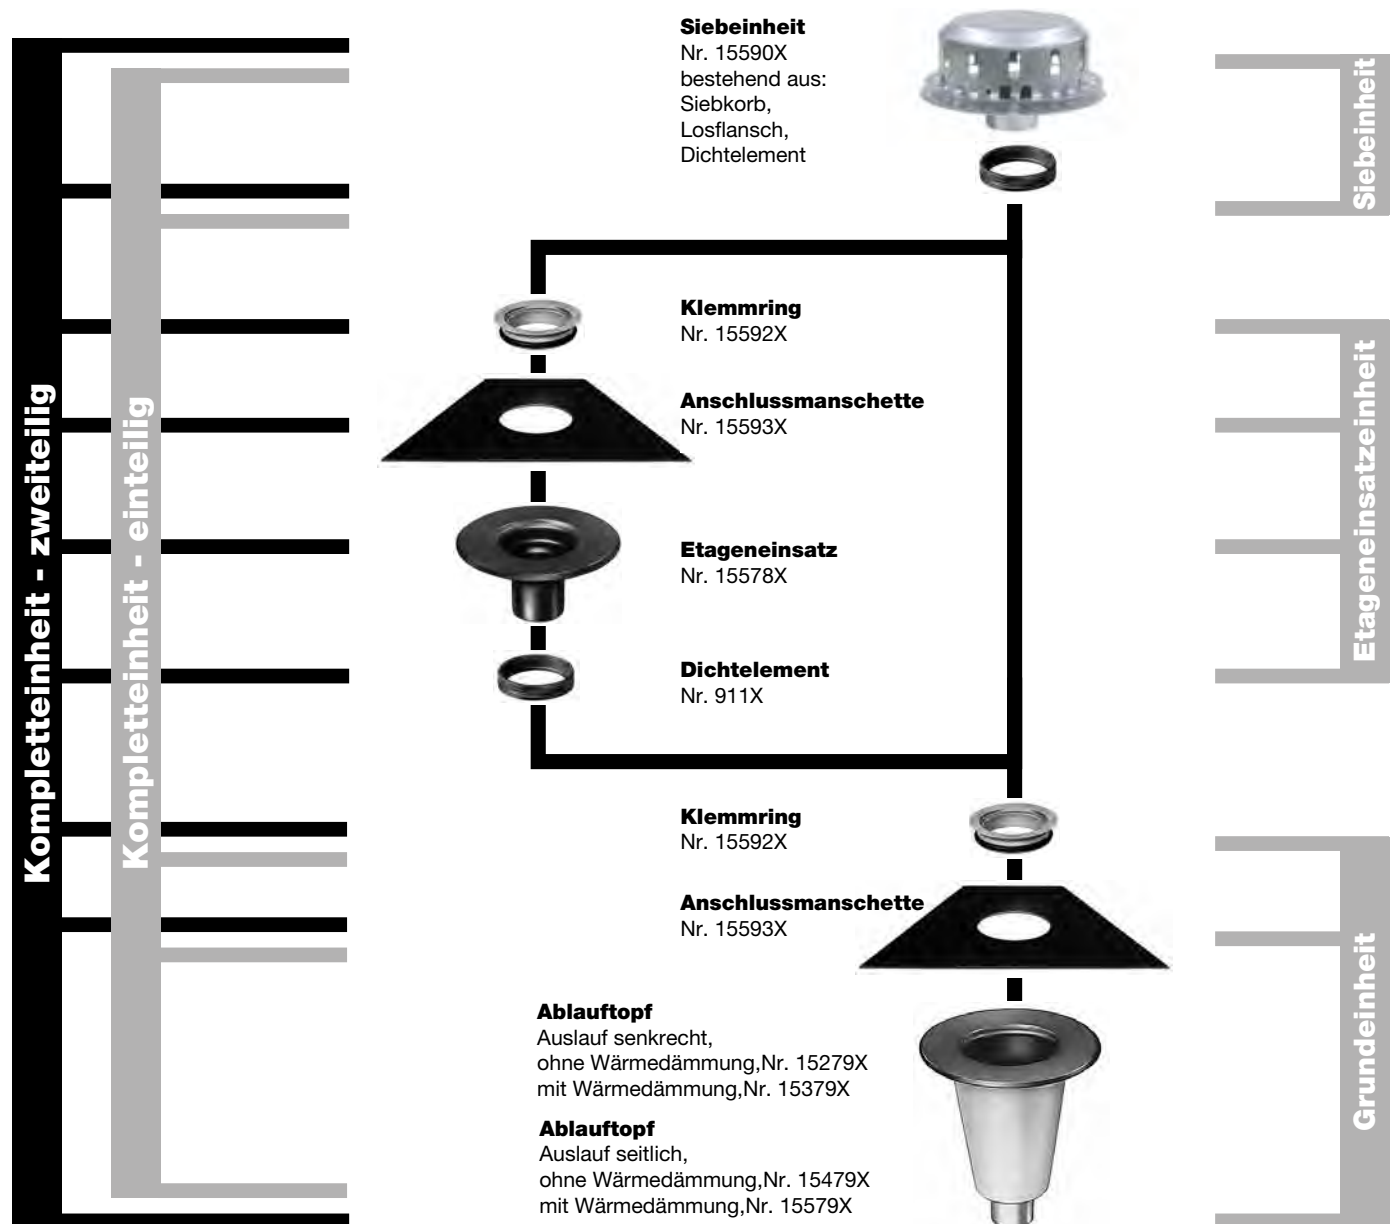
Kompletteinheit - zweiteilig

Kompletteinheit - einteilig

**Siebeinheit**
Nr. 15590X
bestehend aus:
Siebkorb,
Losflansch,
Dichtelement

Siebeinheit

**Klemmring**
Nr. 15592X

**Anschlussmanschette**
Nr. 15593X

**Etageneinsatz**
Nr. 15578X

**Dichtelement**
Nr. 911X

Etageneinsatzeinheit

**Klemmring**
Nr. 15592X

**Anschlussmanschette**
Nr. 15593X

**Ablauftopf**
Auslauf senkrecht,
ohne Wärmedämmung,Nr. 15279X
mit Wärmedämmung,Nr. 15379X

**Ablauftopf**
Auslauf seitlich,
ohne Wärmedämmung,Nr. 15479X
mit Wärmedämmung,Nr. 15579X

Grundeinheit